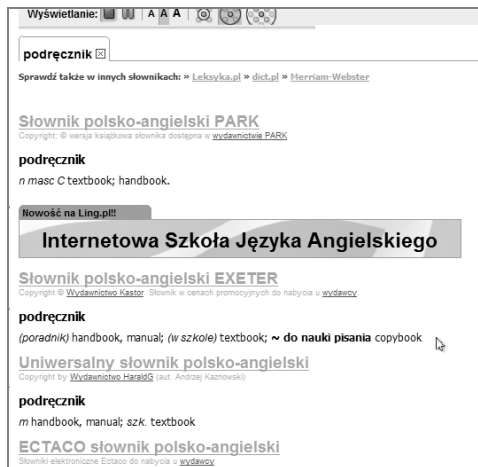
Wyświetlanie: A A A

podręcznik ☒

Sprawdź także w innych słownikach: » Leksyka.pl » dict.pl » Merriam-Webster

Słownik polsko-angielski PARK
Copyright: © wersja książkowa słownika dostępna w wydawnictwie PARK

podręcznik
n masc C textbook; handbook.

Nowość na Ling.pl!!
Internetowa Szkoła Języka Angielskiego

Słownik polsko-angielski EXETER
Copyright © Wydawnictwo Kastor. Słownik w cenach promocyjnych do nabycia u wydawcy

podręcznik
(poradnik) handbook, manual; (w szkole) textbook; ~ do nauki pisania copybook

Uniwersalny słownik polsko-angielski
Copyright by: Wydawnictwo HaraldG (aut. Andrzej Kaznowski)

podręcznik
m handbook, manual; szk. textbook

ECTACO słownik polsko-angielski
Słowniki elektroniczne Ectaco do nabycia u wydawcy